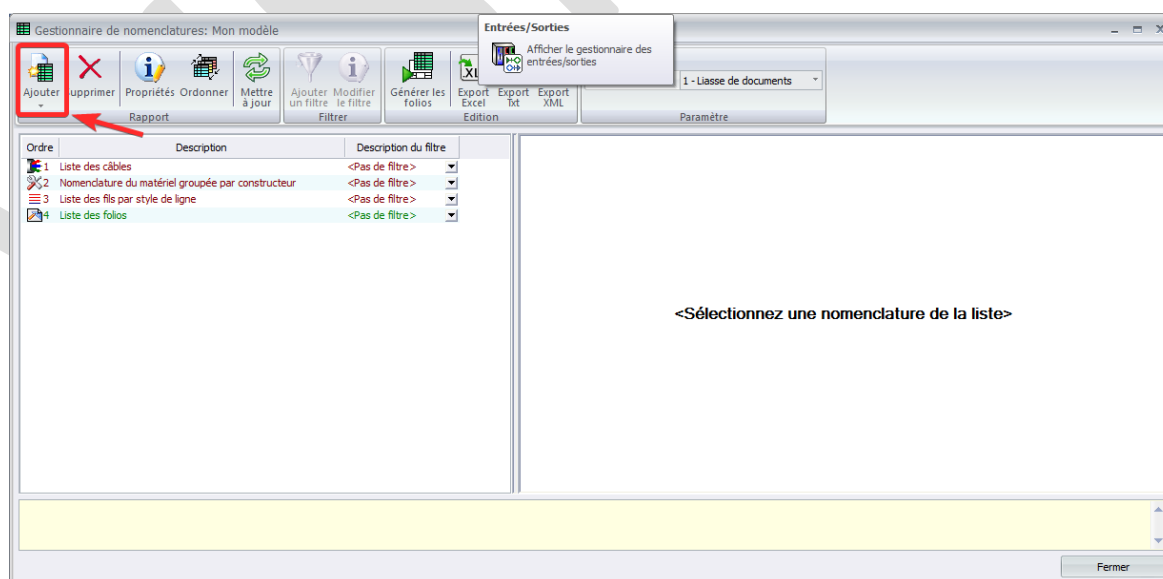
Gestionnaire de nomenclatures: Mon modèle

Entrées/Sorties
Afficher le gestionnaire des entrées/sorties

Ajouter
upprimer
Propriétés
Ordonner
Mettre à jour
Rapport
Ajouter un filtre
Modifier le filtre
Filtrer
Générer les folios
Export Excel
Export Txt
Export XML
Edition
1 - Liasse de documents
Paramètre

| Ordre | Description | Description du filtre |
|---|---|---|
| 1 | Liste des câbles | <Pas de filtre> |
| 2 | Nomenclature du matériel groupée par constructeur | <Pas de filtre> |
| 3 | Liste des fils par style de ligne | <Pas de filtre> |
| 4 | Liste des folios | <Pas de filtre> |

<Sélectionnez une nomenclature de la liste>

Fermer